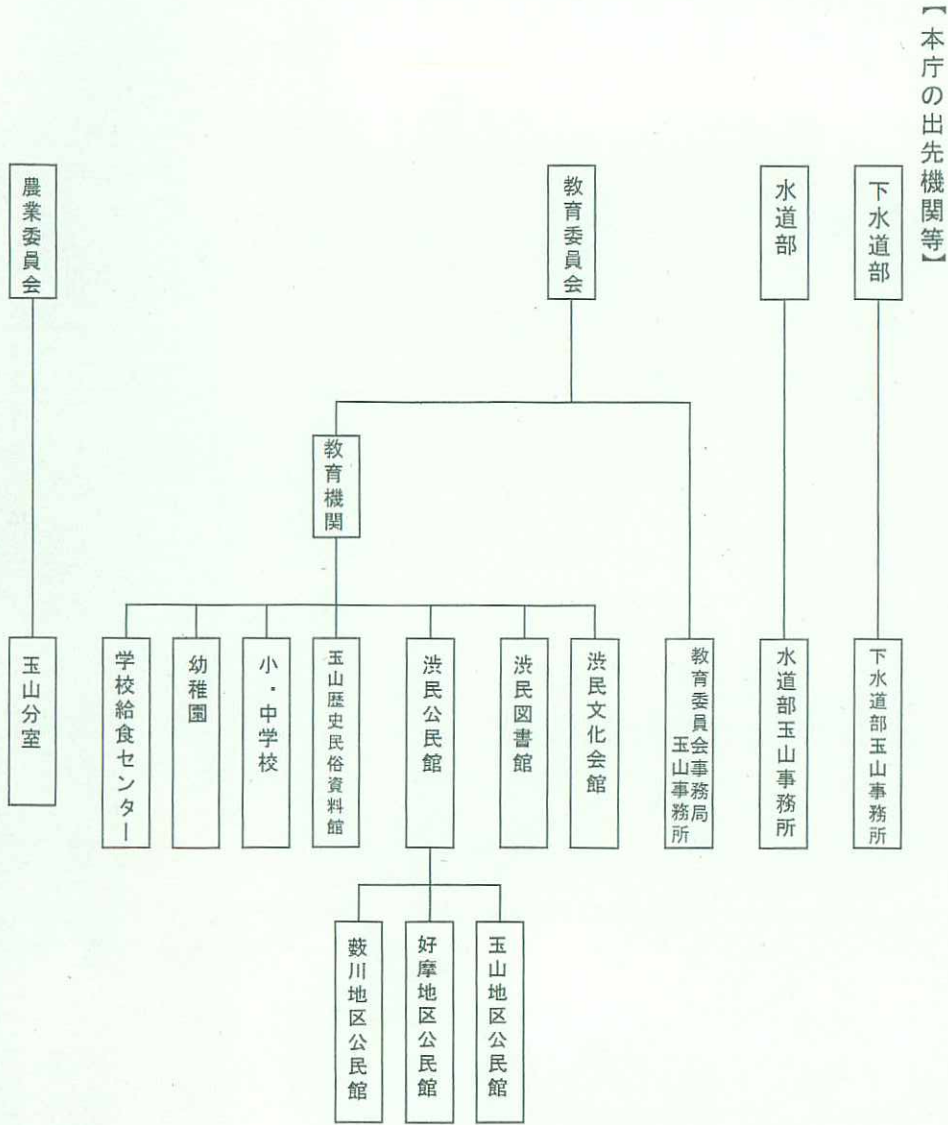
【本庁の出先機関等】

下水道部

水道部

教育委員会

農業委員会

教育機関

下水道部玉山事務所

水道部玉山事務所

教育委員会事務局玉山事務所

渋民文化会館

渋民図書館

渋民公民館

玉山歴史民俗資料館

小・中学校

幼稚園

学校給食センター

玉山分室

玉山地区公民館

好摩地区公民館

藪川地区公民館